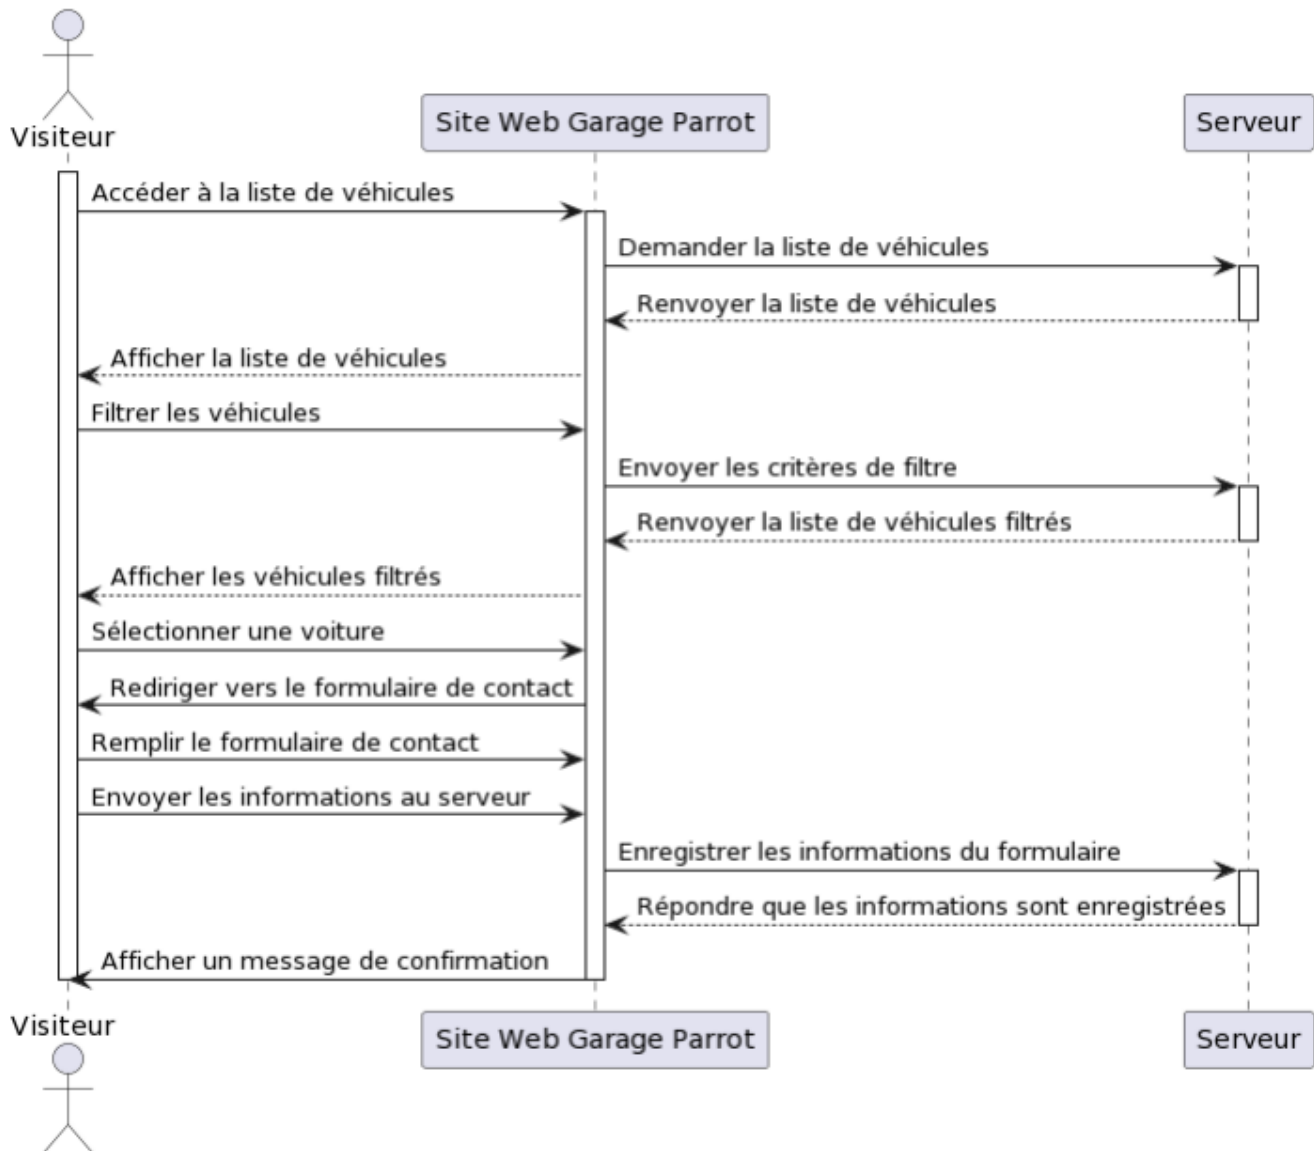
Visiteur

Site Web Garage Parrot

Serveur

Accéder à la liste de véhicules

Demander la liste de véhicules

Renvoyer la liste de véhicules

Afficher la liste de véhicules

Filtrer les véhicules

Envoyer les critères de filtre

Renvoyer la liste de véhicules filtrés

Afficher les véhicules filtrés

Sélectionner une voiture

Rediriger vers le formulaire de contact

Remplir le formulaire de contact

Envoyer les informations au serveur

Enregistrer les informations du formulaire

Répondre que les informations sont enregistrées

Afficher un message de confirmation

Visiteur

Site Web Garage Parrot

Serveur